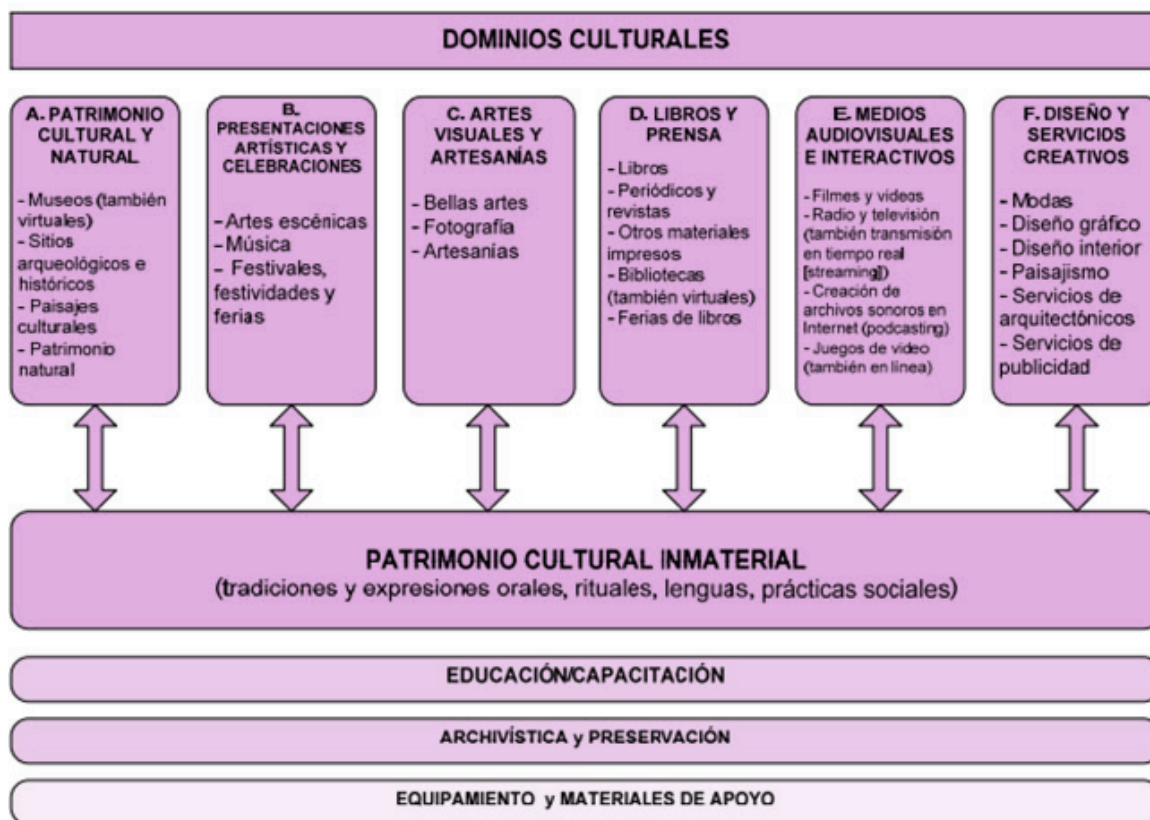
DOMINIOS CULTURALES

A. PATRIMONIO CULTURAL Y NATURAL

- Museos (también virtuales)
- Sitios arqueológicos e históricos
- Paisajes culturales
- Patrimonio natural

B. PRESENTACIONES ARTÍSTICAS Y CELEBRACIONES

- Artes escénicas
- Música
- Festivales, festividades y ferias

C. ARTES VISUALES Y ARTESANÍAS

- Bellas artes
- Fotografía
- Artesanías

D. LIBROS Y PRENSA

- Libros
- Periódicos y revistas
- Otros materiales impresos
- Bibliotecas (también virtuales)
- Ferias de libros

E. MEDIOS AUDIOVISUALES E INTERACTIVOS

- Filmes y videos
- Radio y televisión (también transmisión en tiempo real [streaming])
- Creación de archivos sonoros en Internet (podcasting)
- Juegos de video (también en línea)

F. DISEÑO Y SERVICIOS CREATIVOS

- Modas
- Diseño gráfico
- Diseño interior
- Paisajismo
- Servicios de arquitectónicos
- Servicios de publicidad

PATRIMONIO CULTURAL INMATERIAL
(tradiciones y expresiones orales, rituales, lenguas, prácticas sociales)

EDUCACIÓN/CAPACITACIÓN

ARCHIVÍSTICA y PRESERVACIÓN

EQUIPAMIENTO y MATERIALES DE APOYO